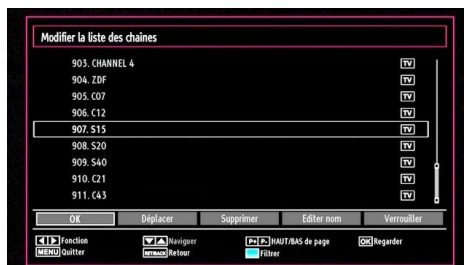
Modifier la liste des chaines

903. CHANNEL 4 TV
904. ZDF TV
905. C07 TV
906. C12 TV
907. S15 TV
908. S20 TV
909. S40 TV
910. C21 TV
911. C43 TV

OK Déplacer Supprimer Editer nom Verrouiller

Fonction Naviguer P+ P- HAUT/BAS de page OK Regarder
MENU Quitter RETBACK Retour Filtrer